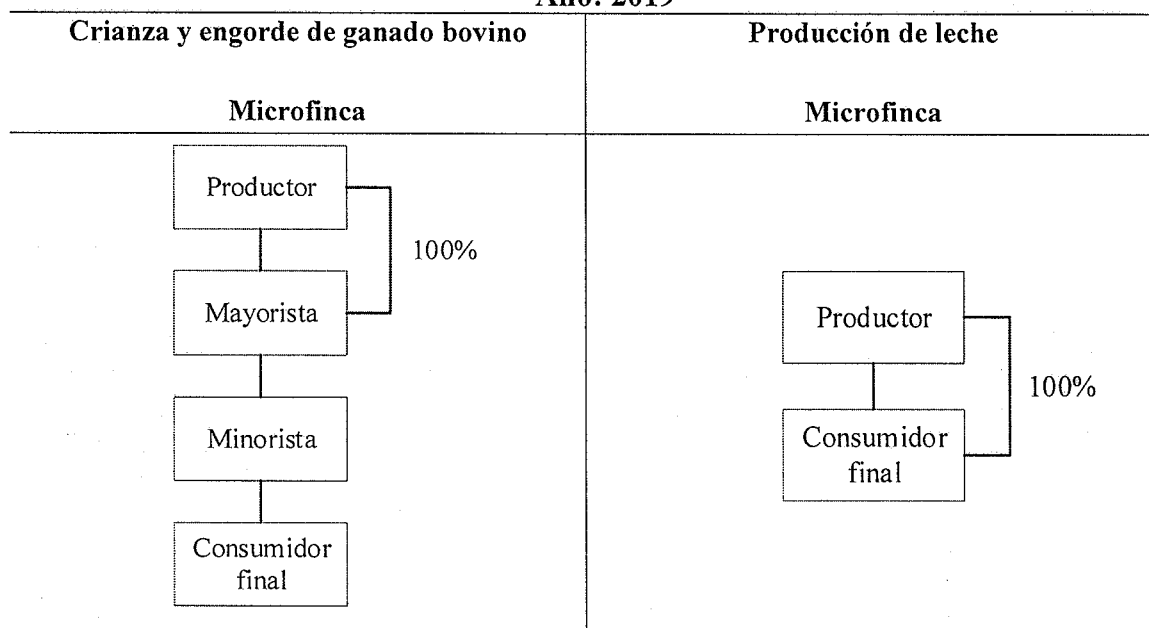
Año: 2019

| Crianza y engorde de ganado bovino | Producción de leche |
|---|---|
| Microfinca | Microfinca |

Productor

100%

Mayorista

Minorista

Consumidor final

Productor

100%

Consumidor final